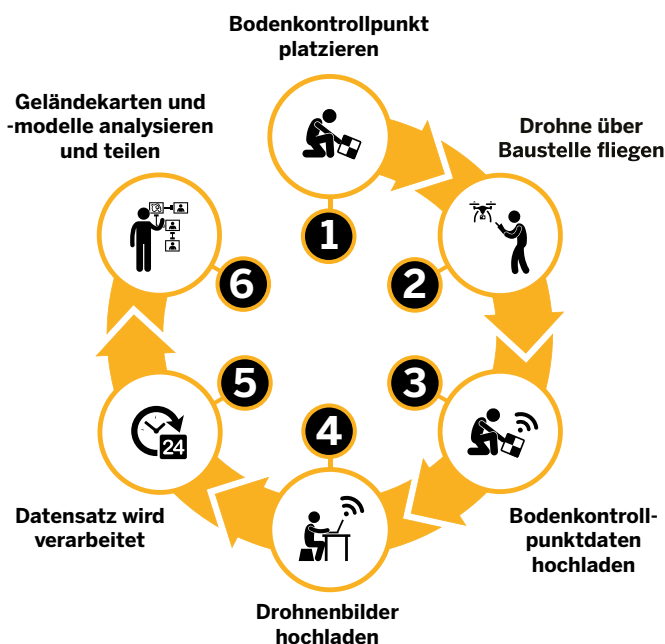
Bodenkontrollpunkt platzieren

1

Drohne über Baustelle fliegen

2

Bodenkontroll-punktdaten hochladen

3

Drohnenbilder hochladen

4

Datensatz wird verarbeitet

24

5

Geländekarten und -modelle analysieren und teilen

6